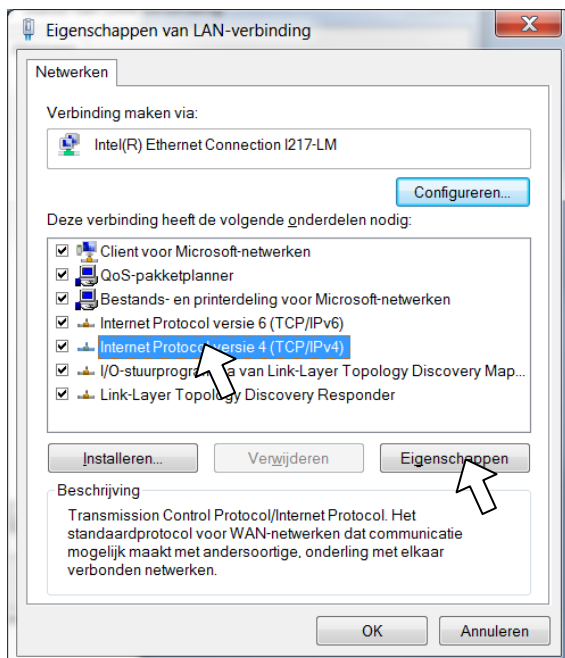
Eigenschappen van LAN-verbinding

Netwerken

Verbinding maken via:

Intel(R) Ethernet Connection I217-LM

Configureren...

Deze verbinding heeft de volgende onderdelen nodig:

Client voor Microsoft-netwerken
QoS-pakketplanner
Bestands- en printerdeling voor Microsoft-netwerken
Internet Protocol versie 6 (TCP/IPv6)
Internet Protoco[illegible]versie 4 (TCP/IPv4)
I/O-stuurprogra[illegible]a van Link-Layer Topology Discovery Map...
Link-Layer Topolo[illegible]y Discovery Responder

Installeren... Verwijderen Eigenschappen

Beschrijving
Transmission Control Protocol/Internet Protocol. Het standaardprotocol voor WAN-netwerken dat communicatie mogelijk maakt met andersoortige, onderling met elkaar verbonden netwerken.

OK Annuleren